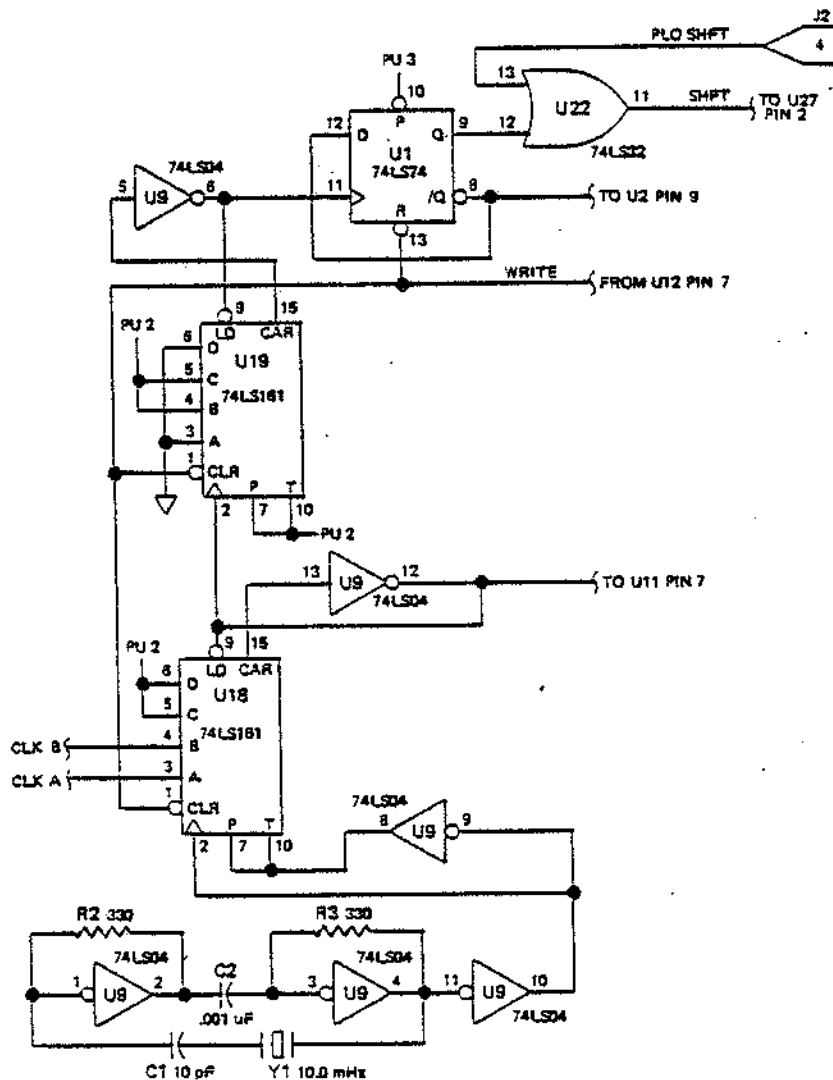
J2
4
PLO SHFT
PU 3
10
13
12
D
P
Q
9
12
U22
11
SHFT
TO U27 PIN 2
U1
74LS74
74LS32
74LS04
5
U9
6
11
/Q
8
TO U2 PIN 9
R
13
WRITE
FROM U12 PIN 7
9
15
PU 2
LD
CAR
6
D
U19
5
C
4
B
74LS161
3
A
1
CLR
P
T
2
7
10
PU 2
13
U9
12
TO U11 PIN 7
74LS04
9
15
PU 2
LD
CAR
6
D
U18
5
C
CLK B
4
B
74LS161
CLK A
3
A
1
CLR
P
T
74LS04
2
7
10
8
U9
9
R2 330
R3 330
74LS04
74LS04
1
U9
2
C2
3
U9
4
11
U9
10
.001 uF
74LS04
C1 10 pF
Y1 10.0 mHz